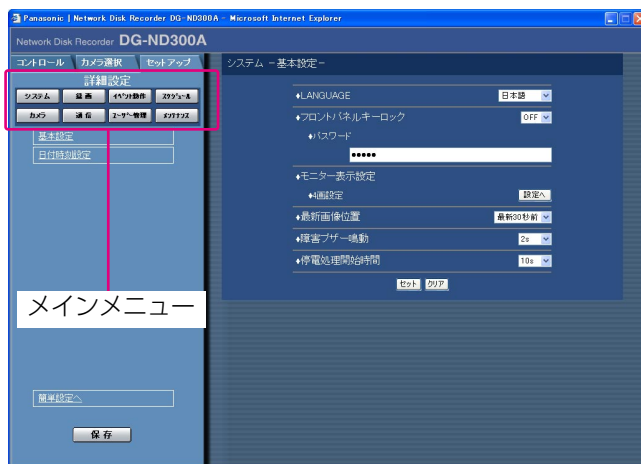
Panasonic | Network Disk Recorder DG-ND300A - Microsoft Internet Explorer

Network Disk Recorder DG-ND300A

コントロール カメラ選択 セットアップ

詳細設定

システム 録画 イベント動作 スケジュール

カメラ 通信 ユーザー管理 メンテナンス

基本設定

日付時刻設定

システム －基本設定－

♦LANGUAGE 日本語

♦フロントパネルキーロック OFF

♦パスワード

•••••

♦モニター表示設定

♦4画設定 設定へ

♦最新画像位置 最新30秒前

♦障害ブザー鳴動 2s

♦停電処理開始時間 10s

セット クリア

メインメニュー

簡単設定へ

保存